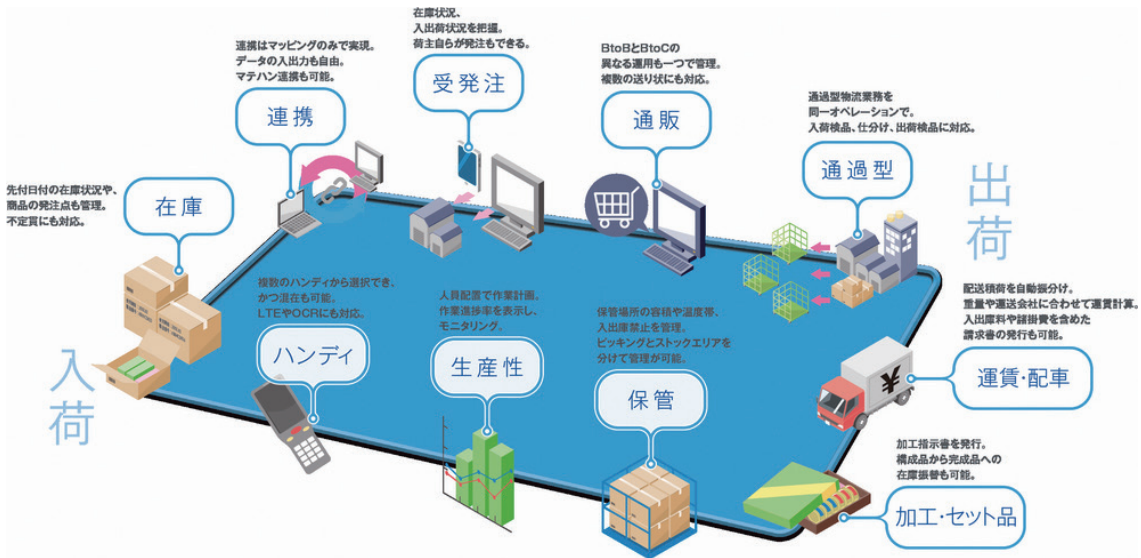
在庫状況、
入出荷状況を把握。
荷主自らが発注もできる。

受発注

連携はマッピングのみで実現。
データの入出力も自由。
マテハン連携も可能。

連携

BtoBとBtoCの
異なる運用も一つで管理。
複数の送り状にも対応。

通販

通過型物流業務を
同一オペレーションで。
入荷検品、仕分け、出荷検品に対応。

通過型

出荷

先付日付の在庫状況や、
商品の発注点も管理。
不定貫にも対応。

在庫

複数のハンディから選択でき、
かつ混在も可能。
LTEやOCRにも対応。

ハンディ

人員配置で作業計画。
作業進捗率を表示し、
モニタリング。

生産性

保管場所の容積や温度帯、
入出庫禁止を管理。
ピッキングとストックエリアを
分けて管理が可能。

保管

配送積荷を自動振分け。
重量や運送会社に合わせて運賃計算。
入出庫料や諸掛費を含めた
請求書の発行も可能。

運賃・配車

入荷

加工指示書を発行。
構成品から完成品への
在庫振替も可能。

加工・セット品